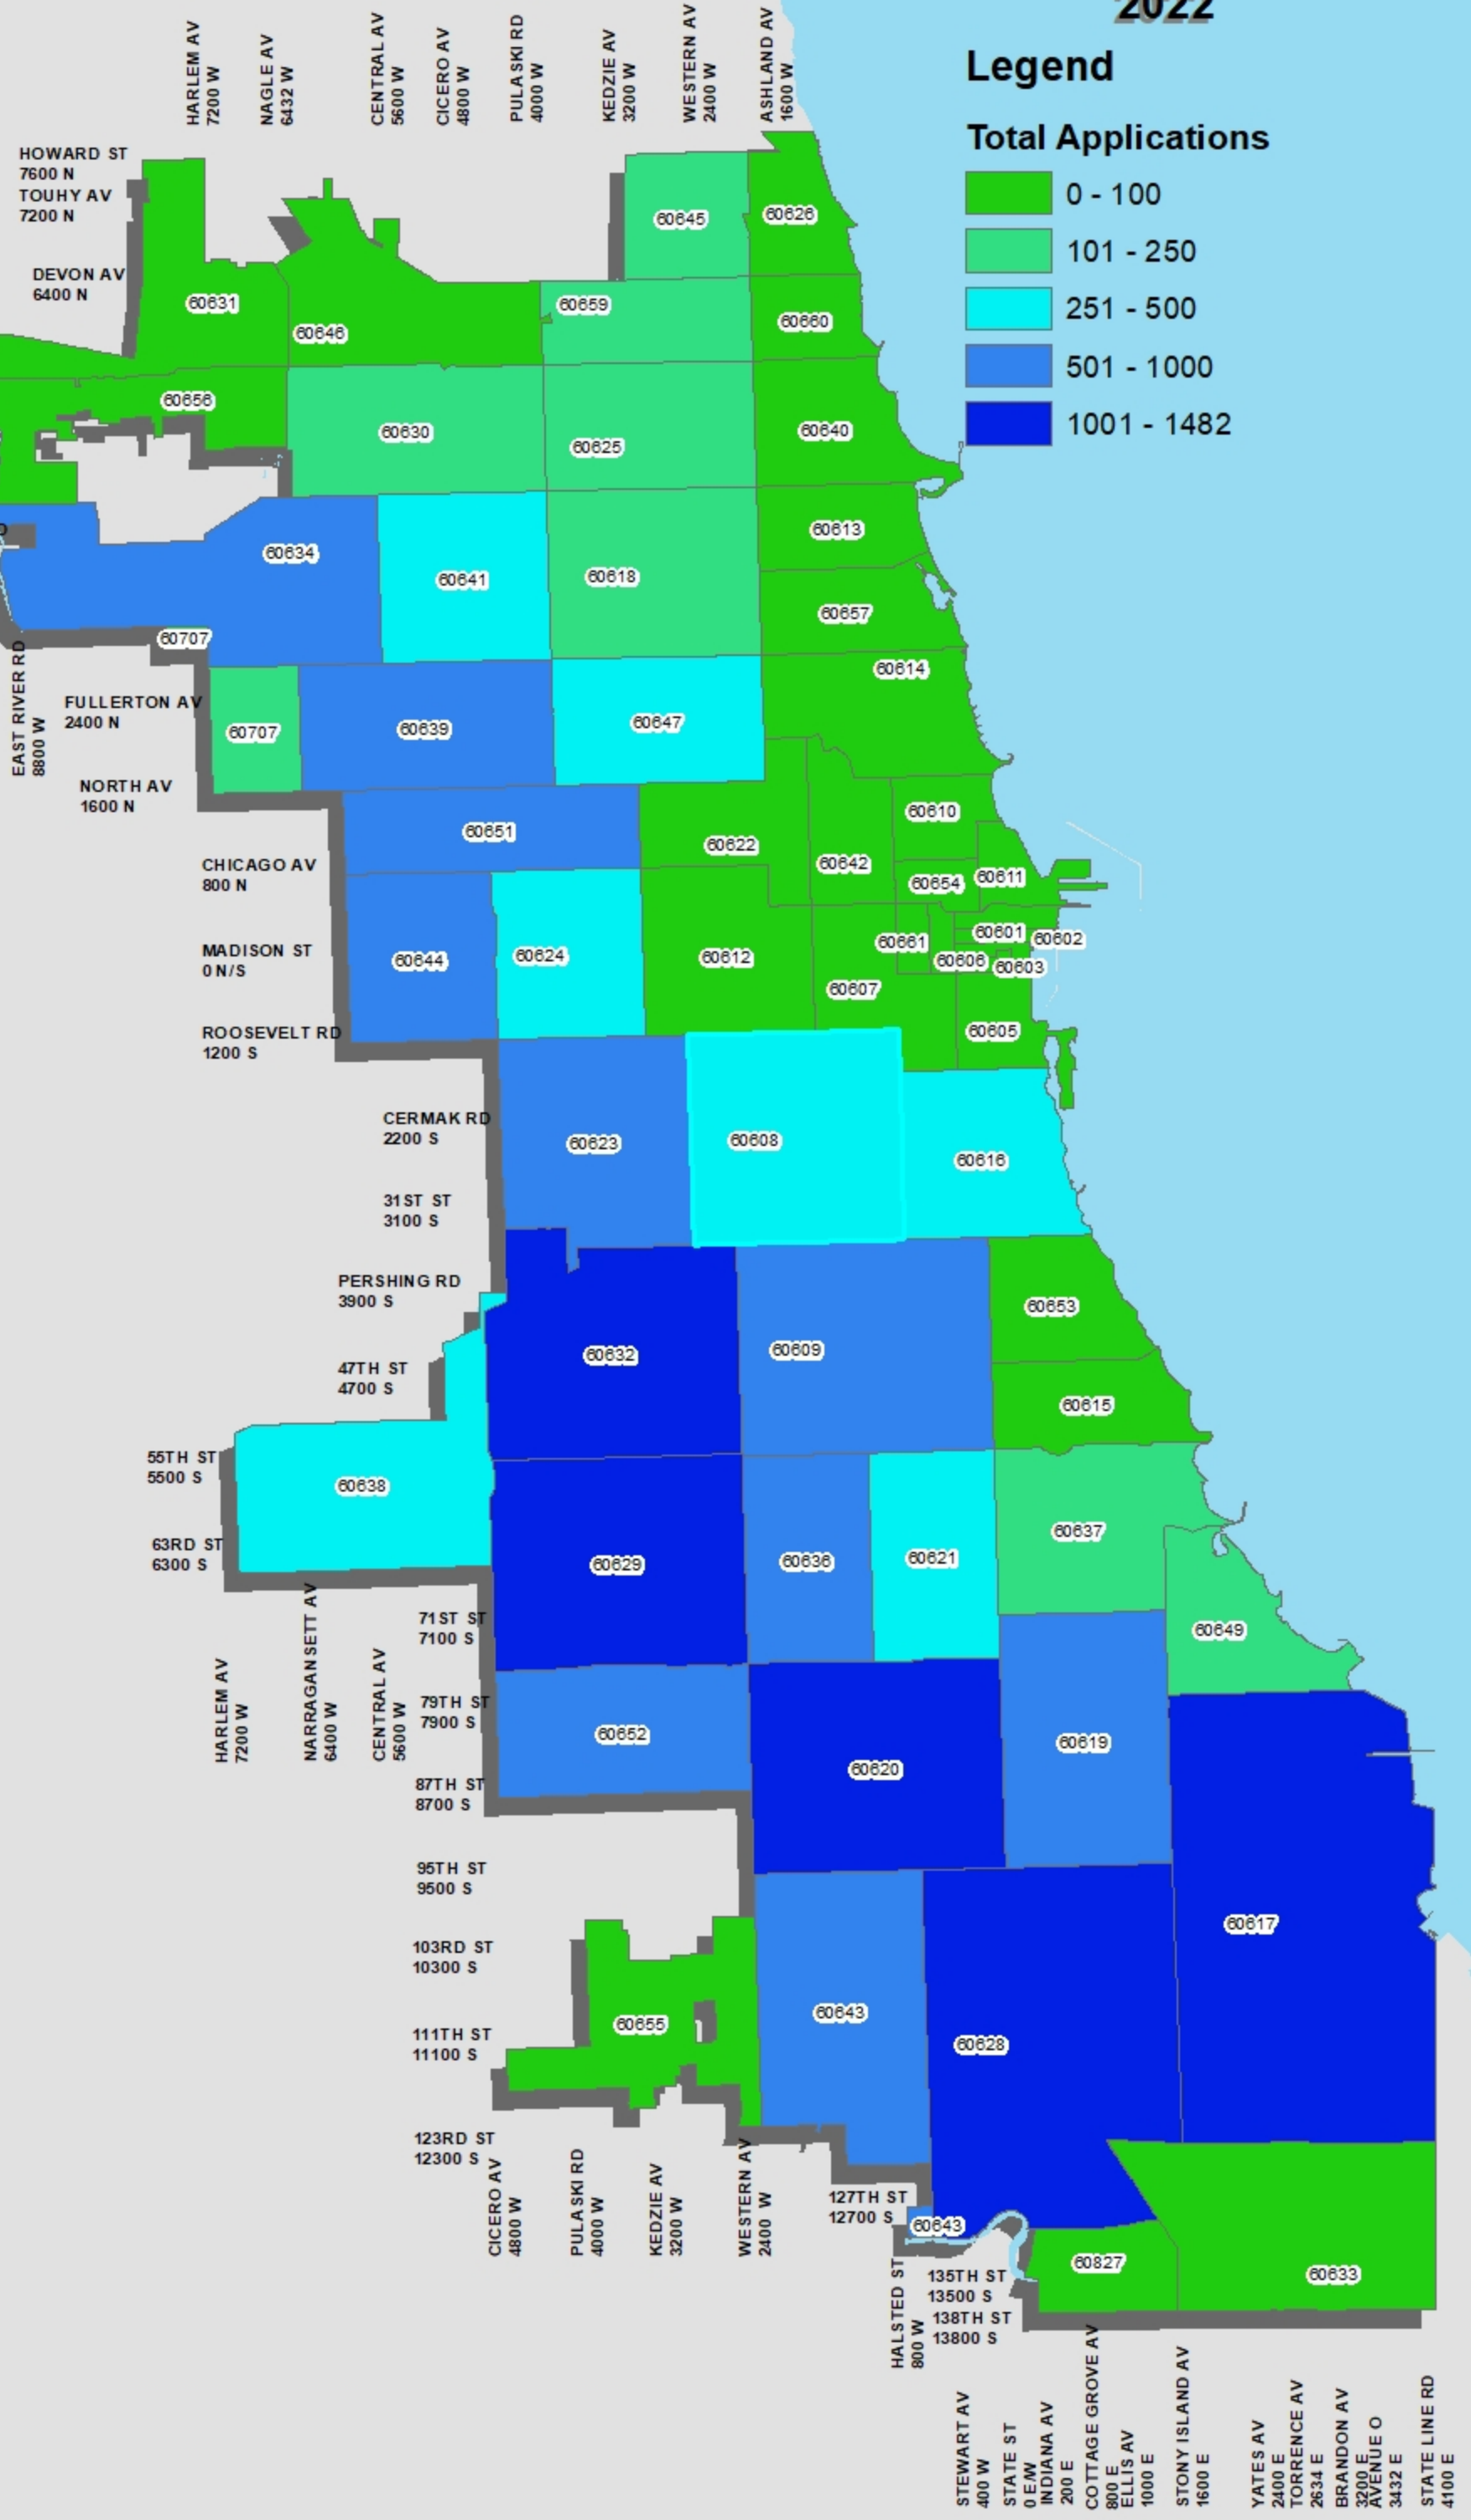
2022

Legend

Total Applications

0 - 100
101 - 250
251 - 500
501 - 1000
1001 - 1482

HARLEM AV 7200 W
NAGLE AV 6432 W
CENTRAL AV 5600 W
CICERO AV 4800 W
PULASKI RD 4000 W
KEDZIE AV 3200 W
WESTERN AV 2400 W
ASHLAND AV 1600 W

HOWARD ST 7600 N
TOUHY AV 7200 N
DEVON AV 6400 N
FULLERTON AV 2400 N
NORTH AV 1600 N
CHICAGO AV 800 N
MADISON ST 0 N/S
ROOSEVELT RD 1200 S
CERMAK RD 2200 S
31ST ST 3100 S
PERSHING RD 3900 S
47TH ST 4700 S
55TH ST 5500 S
63RD ST 6300 S
71ST ST 7100 S
79TH ST 7900 S
87TH ST 8700 S
95TH ST 9500 S
103RD ST 10300 S
111TH ST 11100 S
123RD ST 12300 S
127TH ST 12700 S
135TH ST 13500 S
138TH ST 13800 S

EAST RIVER RD 8800 W

60645 60626 60631 60646 60659 60660 60656 60630 60625 60640 60634 60641 60618 60613 60657 60707 60614 60707 60639 60647 60651 60622 60610 60642 60654 60611 60644 60624 60612 60661 60601 60602 60606 60603 60607 60605 60623 60608 60616 60653 60632 60609 60615 60638 60637 60629 60636 60621 60649 60652 60620 60619 60617 60655 60643 60628 60643 60827 60633

HARLEM AV 7200 W
NARRAGANSETT AV 6400 W
CENTRAL AV 5600 W
CICERO AV 4800 W
PULASKI RD 4000 W
KEDZIE AV 3200 W
WESTERN AV 2400 W
HALSTED ST 800 W
STEWART AV 400 W
STATE ST 0 E/W
INDIANA AV 200 E
COTTAGE GROVE AV 800 E
ELLIS AV 1000 E
STONY ISLAND AV 1600 E
YATES AV 2400 E
TORRENCE AV 2634 E
BRANDON AV 3200 E
AVENUE O 3432 E
STATE LINE RD 4100 E